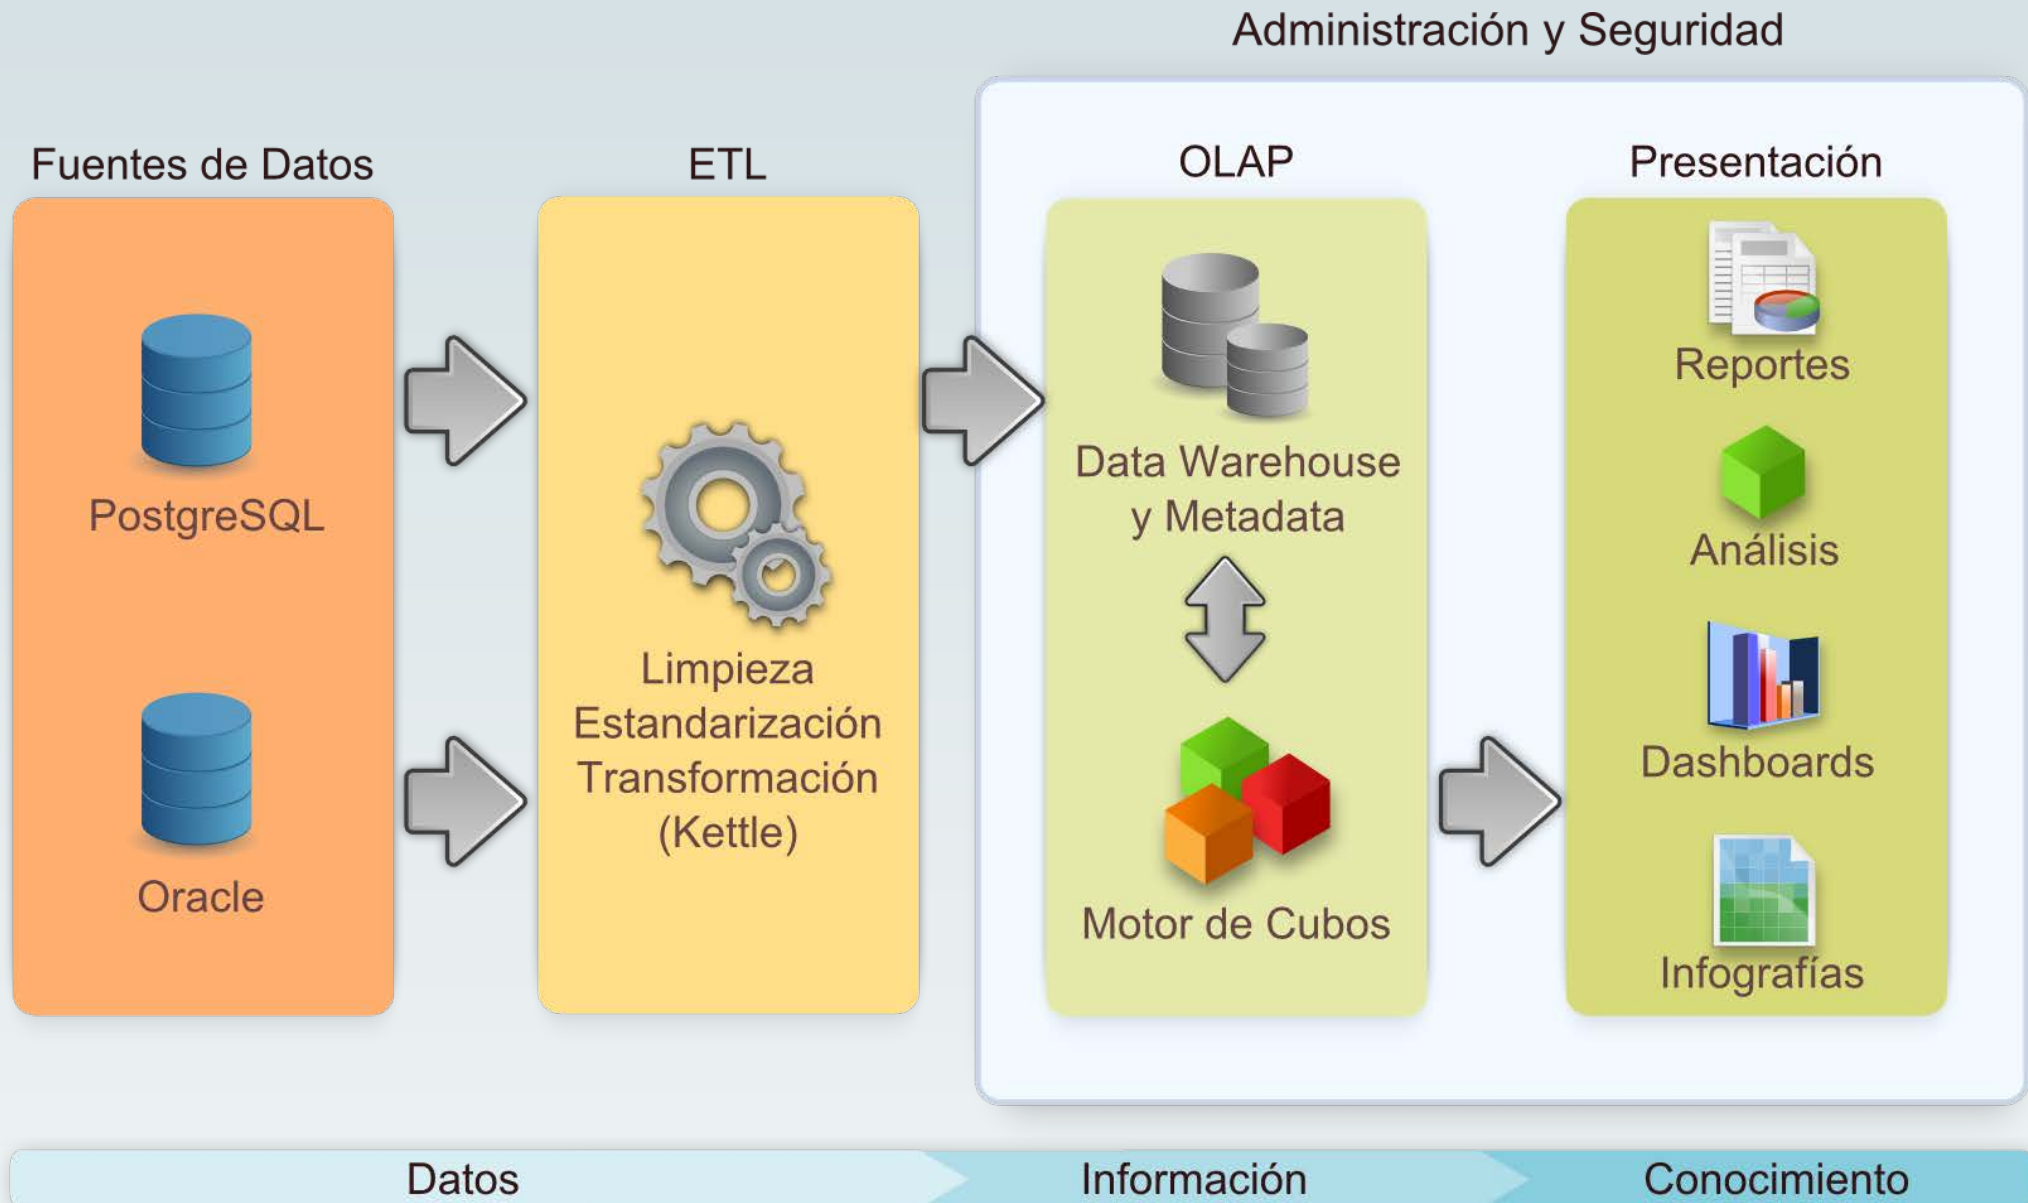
Administración y Seguridad

Fuentes de Datos

PostgreSQL

Oracle

ETL

Limpieza
Estandarización
Transformación
(Kettle)

OLAP

Data Warehouse
y Metadata

Motor de Cubos

Presentación

Reportes

Análisis

Dashboards

Infografías

Datos

Información

Conocimiento